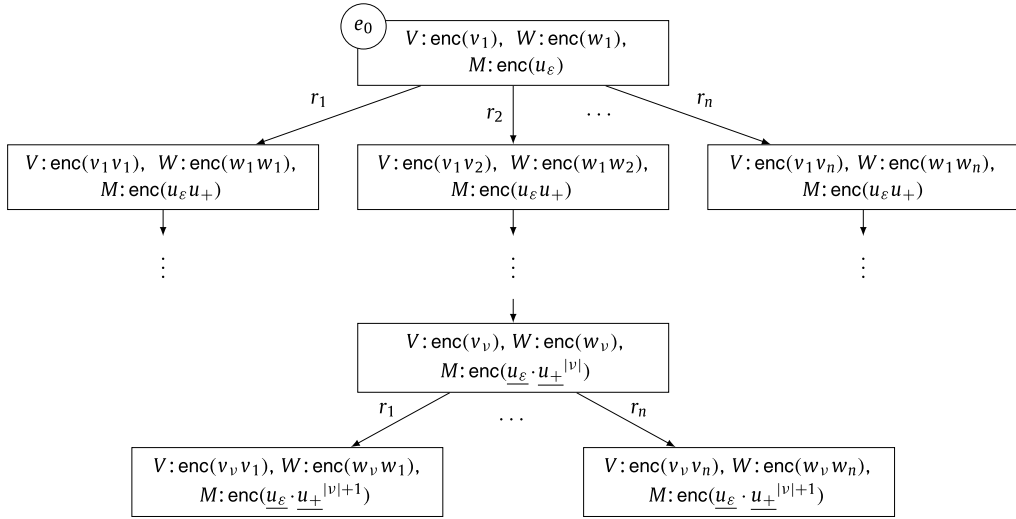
$e_0$

$V\colon \mathsf{enc}(v_1)$, $W\colon \mathsf{enc}(w_1)$, $M\colon \mathsf{enc}(u_\varepsilon)$

$r_1$ $r_2$ $\cdots$ $r_n$

$V\colon \mathsf{enc}(v_1 v_1)$, $W\colon \mathsf{enc}(w_1 w_1)$, $M\colon \mathsf{enc}(u_\varepsilon u_+)$

$V\colon \mathsf{enc}(v_1 v_2)$, $W\colon \mathsf{enc}(w_1 w_2)$, $M\colon \mathsf{enc}(u_\varepsilon u_+)$

$V\colon \mathsf{enc}(v_1 v_n)$, $W\colon \mathsf{enc}(w_1 w_n)$, $M\colon \mathsf{enc}(u_\varepsilon u_+)$

$\vdots$ $\vdots$ $\vdots$

$V\colon \mathsf{enc}(v_\nu)$, $W\colon \mathsf{enc}(w_\nu)$, $M\colon \mathsf{enc}(\underline{u_\varepsilon} \cdot \underline{u_+}^{|\nu|})$

$r_1$ $\cdots$ $r_n$

$V\colon \mathsf{enc}(v_\nu v_1)$, $W\colon \mathsf{enc}(w_\nu w_1)$, $M\colon \mathsf{enc}(\underline{u_\varepsilon} \cdot \underline{u_+}^{|\nu|+1})$

$V\colon \mathsf{enc}(v_\nu v_n)$, $W\colon \mathsf{enc}(w_\nu w_n)$, $M\colon \mathsf{enc}(\underline{u_\varepsilon} \cdot \underline{u_+}^{|\nu|+1})$